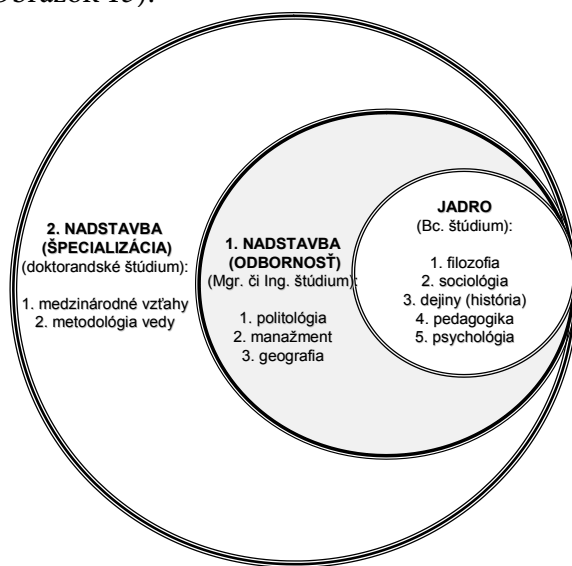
obrázok 15).

2. NADSTAVBA
(ŠPECIALIZÁCIA)
(doktorandské štúdium):

1. medzinárodné vzťahy
2. metodológia vedy

1. NADSTAVBA
(ODBORNOSŤ)
(Mgr. či Ing. štúdium):

1. politológia
2. manažment
3. geografia

JADRO
(Bc. štúdium):

1. filozofia
2. sociológia
3. dejiny (história)
4. pedagogika
5. psychológia